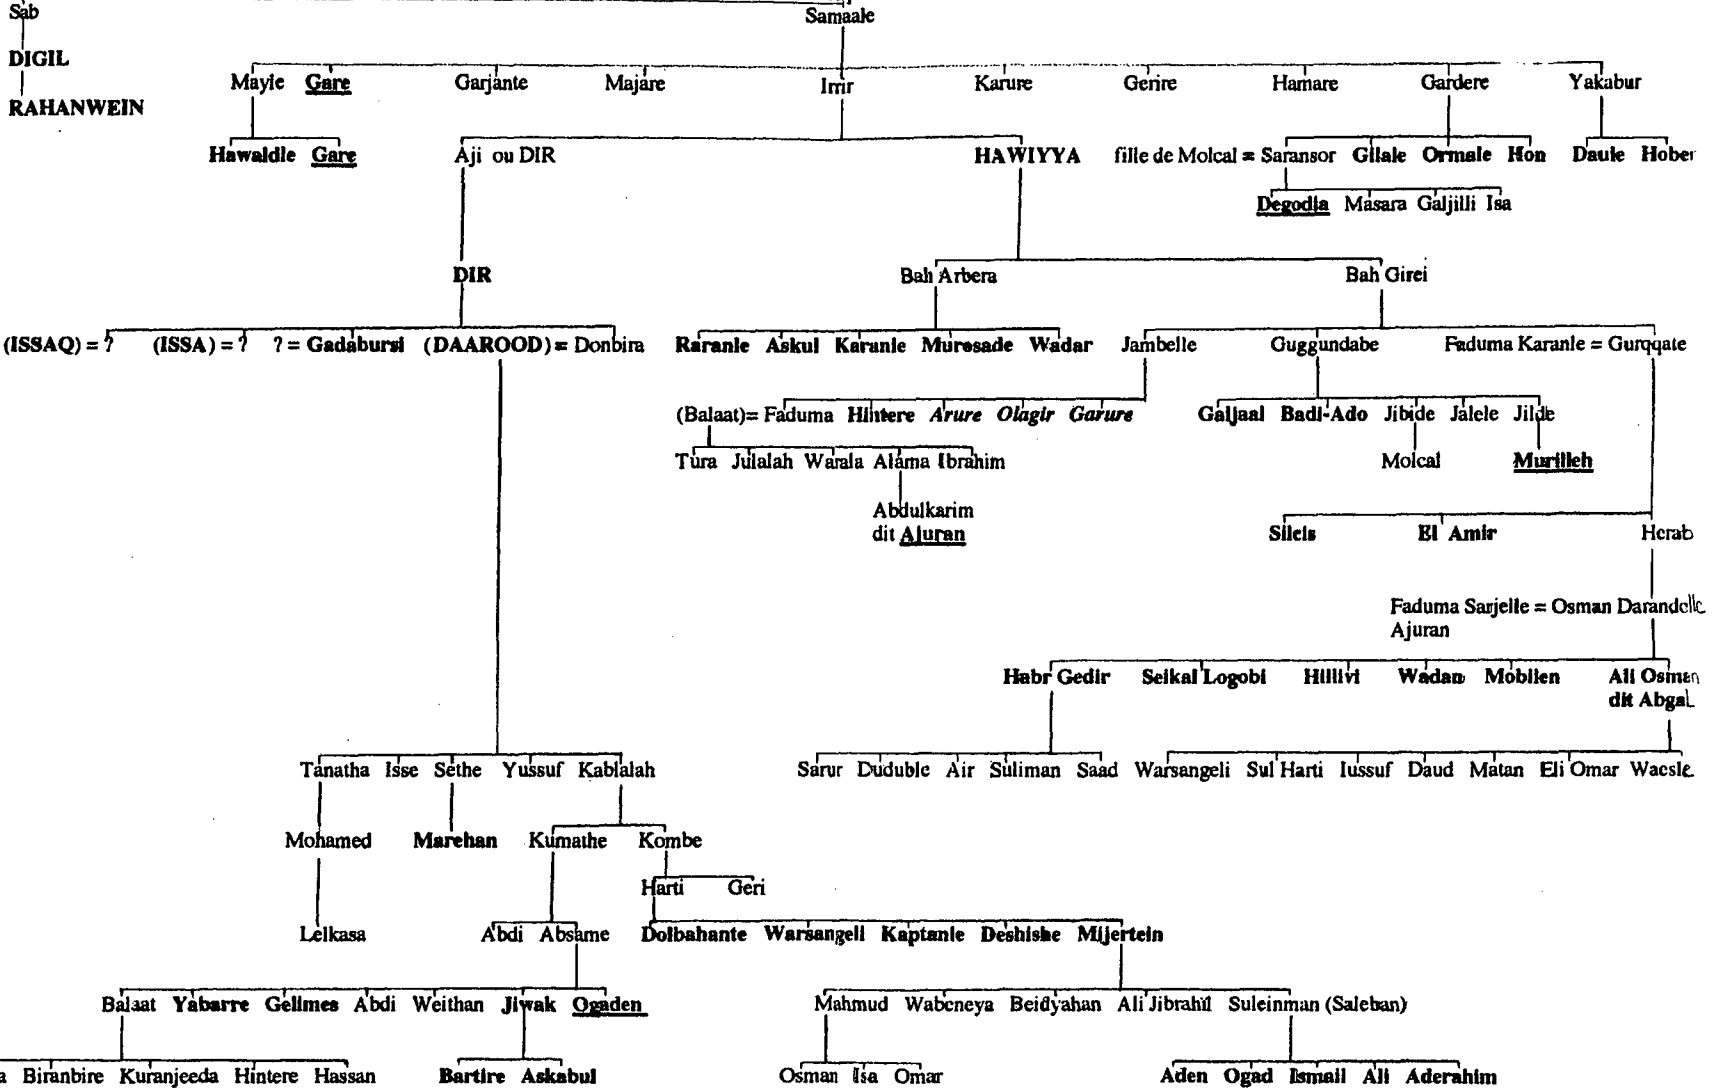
Sab
DIGIL
RAHANWEIN

Samaale

Mayle Gare Garjante Majare Irrir Karure Gerire Hamare Gardere Yakabur

Hawaldle Gare

Aji ou DIR

HAWIYYA

fille de Molcal = Saransor Gilale Ormale Hon

Daule Hober

Degodia Masara Galjilli Isa

DIR

Bah Arbera

Bah Girei

(ISSAQ) = ? (ISSA) = ? ? = Gadabursi (DAAROOD) = Donbira

Raranle Askul Karanle Muresade Wadar Jambelle Guggundabe Faduma Karanle = Gurqqate

(Balaat)= Faduma Hintere Arure Olagir Garure

Galjaal Badi-Ado Jibide Jalele Jilde

Tura Julalah Warala Alama Ibrahim

Molcal Murilleh

Abdulkarim dit Ajuran

Sileis El Amir Herab

Faduma Sarjelle = Osman Darandelle Ajuran

Habr Gedir Seikal Logobi Hillivi Wadan Mobilen Ali Osman dit Abgal

Tanatha Isse Sethe Yussuf Kablalah

Sarur Dudubie Air Suliman Saad Warsangeli Sul Harti Iussuf Daud Matan Eli Omar Waesle

Mohamed Marehan Kumathe Kombe

Harti Geri

Lelkasa Abdi Absame Dolbahante Warsangeli Kaptanle Deshishe Mijertein

Balaat Yabarre Gellmes Abdi Weithan Jiwak Ogaden

Mahmud Wabeneya Beidyahan Ali Jibrahil Suleinman (Saleban)

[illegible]a Biranbire Kuranjeeda Hintere Hassan Bartire Askabul

Osman Isa Omar

Aden Ogad Ismail Ali Aderahim